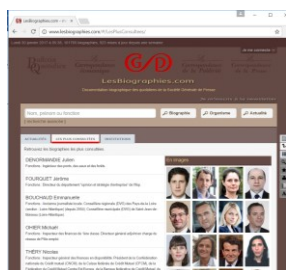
lesbiographies.com
www.lesbiographies.com/#LesPlusConsultees

LesBiographies.com

Rechercher

Biographie
Organisme
Actualité

Retrouvez les biographies les plus consultées

DENORMANDIE Julien
Fonctions : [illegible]

FOURQUET Jérôme
Fonctions : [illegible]

BOUCHAUD Emmanuelle
Fonctions : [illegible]

OHIER Michaël
Fonctions : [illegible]

THERY Nicolas
Fonctions : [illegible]

En images